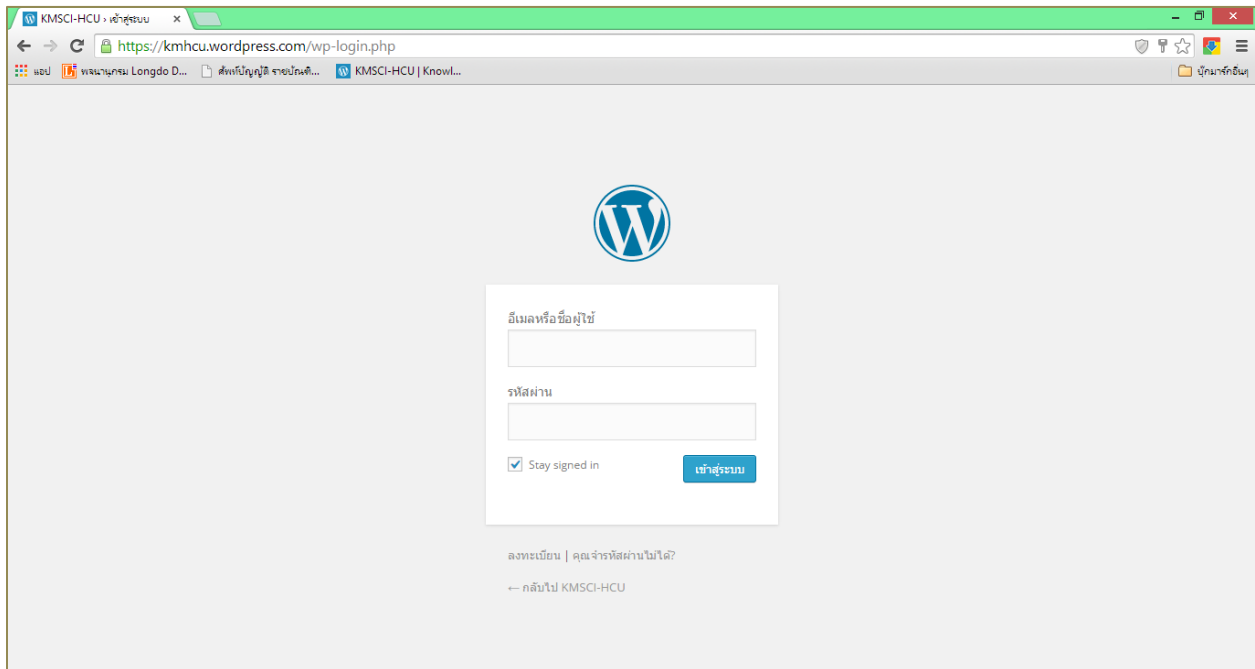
KMSCI-HCU › เข้าสู่ระบบ

https://kmhcu.wordpress.com/wp-login.php

แอป พจนานุกรม Longdo D... ศัพท์บัญญัติ ราชบัณฑิ... KMSCI-HCU | Knowl... บุ๊กมาร์กอื่นๆ

อีเมลหรือชื่อผู้ใช้

รหัสผ่าน

Stay signed in

เข้าสู่ระบบ

ลงทะเบียน | คุณจำรหัสผ่านไม่ได้?

← กลับไป KMSCI-HCU